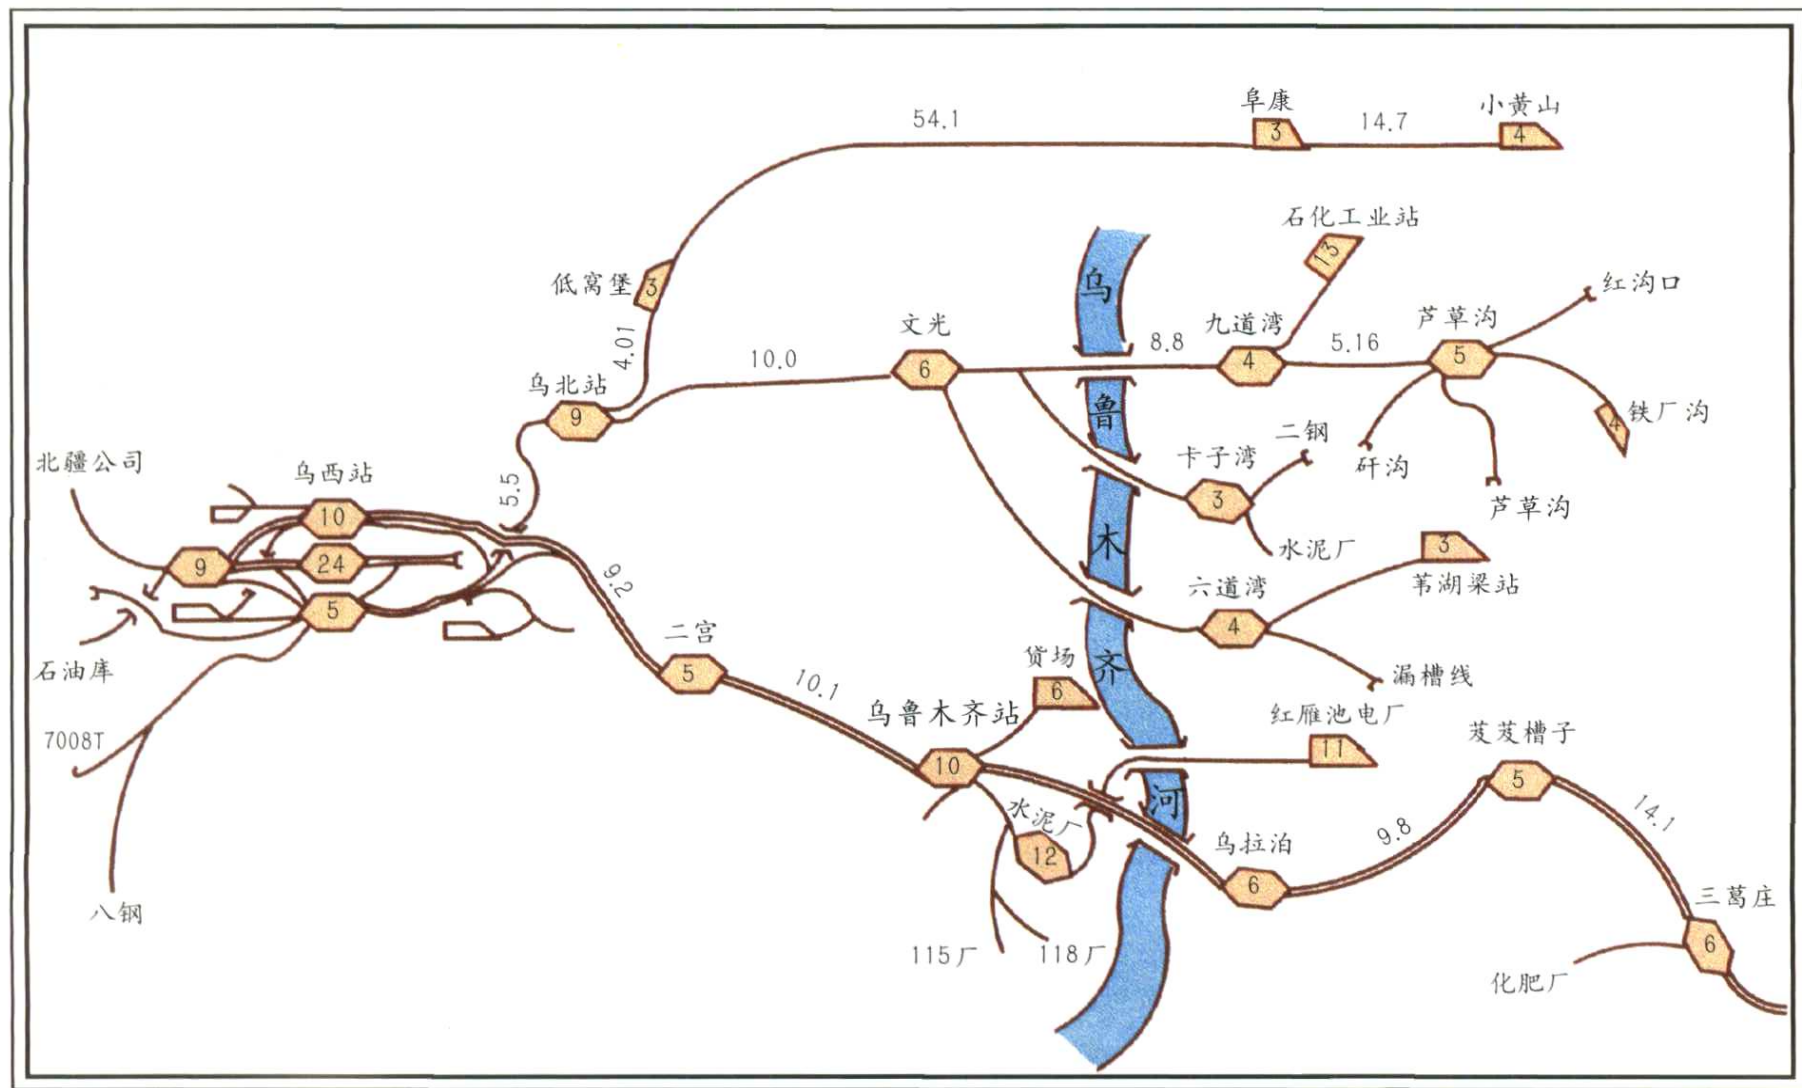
54.1
阜康
3
14.7
小黄山
4
石化工业站
13
低窝堡
3
4.01
红沟口
文光
6
10.0
8.8
九道湾
4
5.16
芦草沟
5
乌北站
9
铁厂沟
4
二钢
卡子湾
3
矸沟
芦草沟
北疆公司
乌西站
10
24
9
5
5.5
水泥厂
3
苇湖梁站
六道湾
4
9.2
石油库
二宫
5
10.1
货场
6
漏槽线
乌鲁木齐站
10
红雁池电厂
11
7008T
芨芨槽子
5
水泥厂
12
乌拉泊
6
9.8
14.1
三蔄庄
6
八钢
115厂
118厂
化肥厂
乌
鲁
木
齐
河